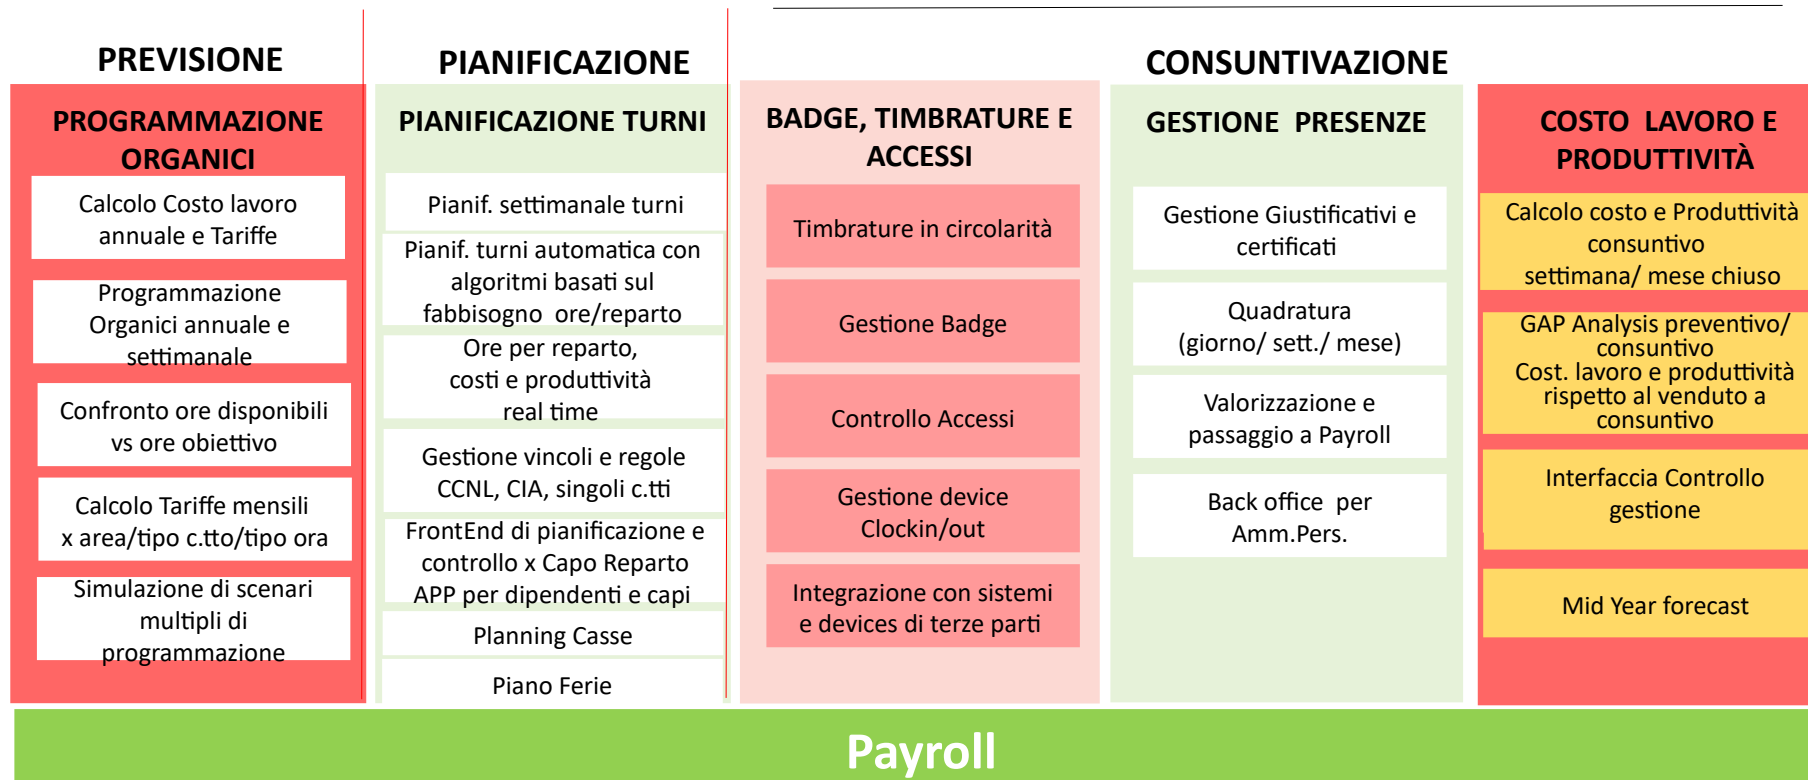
PREVISIONE

PROGRAMMAZIONE ORGANICI

Calcolo Costo lavoro annuale e Tariffe

Programmazione Organici annuale e settimanale

Confronto ore disponibili vs ore obiettivo

Calcolo Tariffe mensili x area/tipo c.tto/tipo ora

Simulazione di scenari multipli di programmazione

PIANIFICAZIONE

PIANIFICAZIONE TURNI

Pianif. settimanale turni

Pianif. turni automatica con algoritmi basati sul fabbisogno ore/reparto

Ore per reparto, costi e produttività real time

Gestione vincoli e regole CCNL, CIA, singoli c.tti

FrontEnd di pianificazione e controllo x Capo Reparto APP per dipendenti e capi

Planning Casse

Piano Ferie

CONSUNTIVAZIONE

BADGE, TIMBRATURE E ACCESSI

Timbrature in circolarità

Gestione Badge

Controllo Accessi

Gestione device Clockin/out

Integrazione con sistemi e devices di terze parti

GESTIONE PRESENZE

Gestione Giustificativi e certificati

Quadratura (giorno/ sett./ mese)

Valorizzazione e passaggio a Payroll

Back office per Amm.Pers.

COSTO LAVORO E PRODUTTIVITÀ

Calcolo costo e Produttività consuntivo settimana/ mese chiuso

GAP Analysis preventivo/ consuntivo Cost. lavoro e produttività rispetto al venduto a consuntivo

Interfaccia Controllo gestione

Mid Year forecast

Payroll